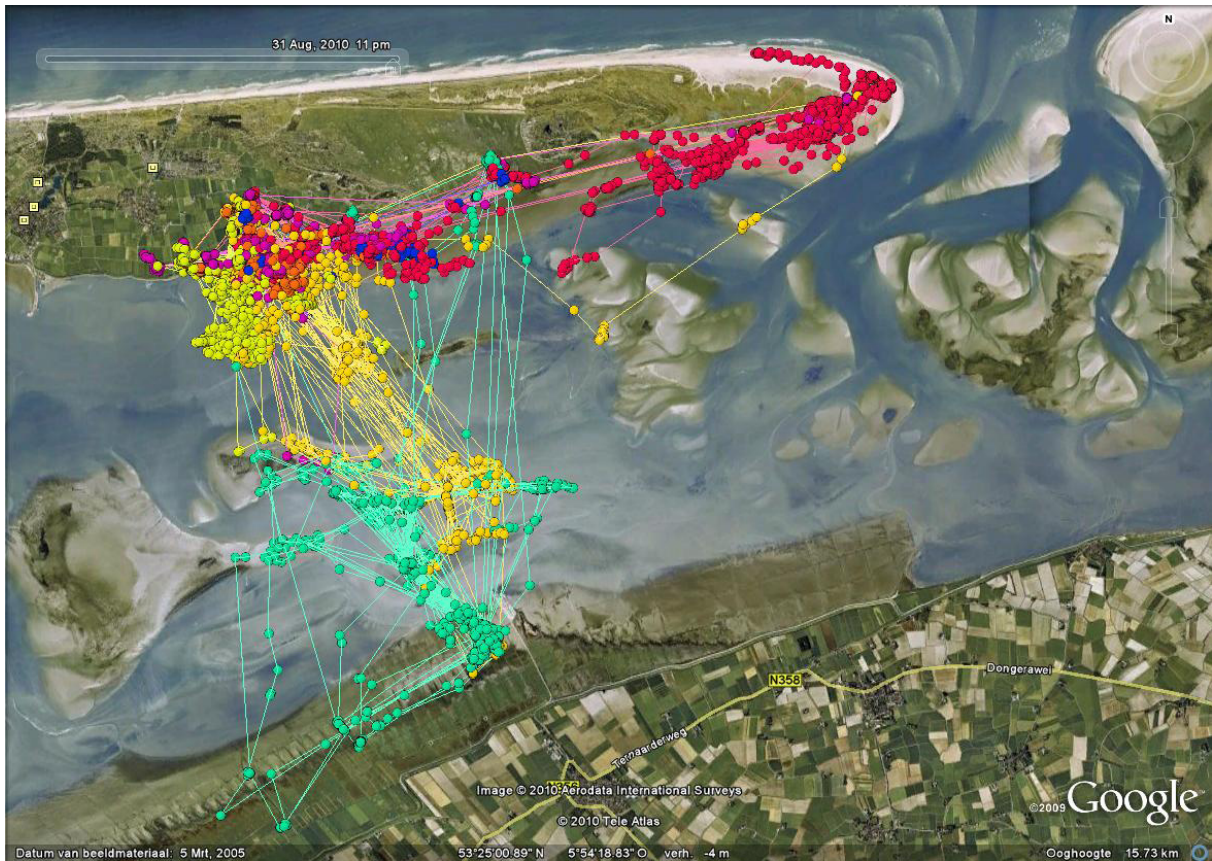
31 Aug, 2010 11 pm

N

N358

Dongerawei

Ternaarderweg

Image © 2010 Aerodata International Surveys

© 2010 Tele Atlas

©2009 Google

Datum van beeldmateriaal: 5 Mrt, 2005 53°25'00.89" N 5°54'18.83" O verh. -4 m Ooghoogte 15.73 km